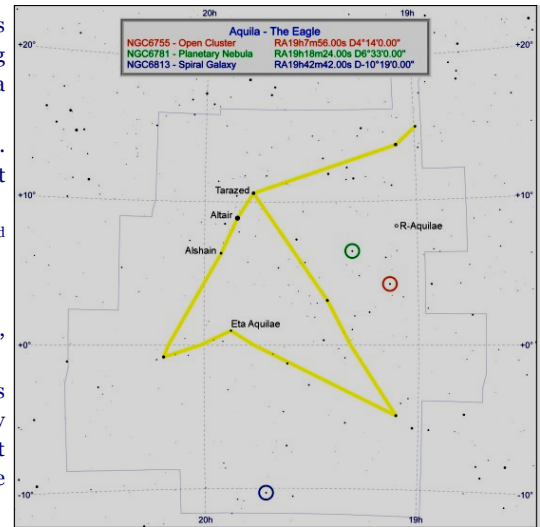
s
g
a
.
t
d
,
s
y
t
e

20h
19h
Aquila - The Eagle
NGC6755 - Open Cluster RA19h7m56.00s D4°14'0.00"
NGC6781 - Planetary Nebula RA19h18m24.00s D6°33'0.00"
NGC6813 - Spiral Galaxy RA19h42m42.00s D-10°19'0.00"
+20°
+20°
+10°
+10°
Tarazed
Altair
Alshain
R-Aquilae
Eta Aquilae
+0°
+0°
-10°
-10°
20h
19h